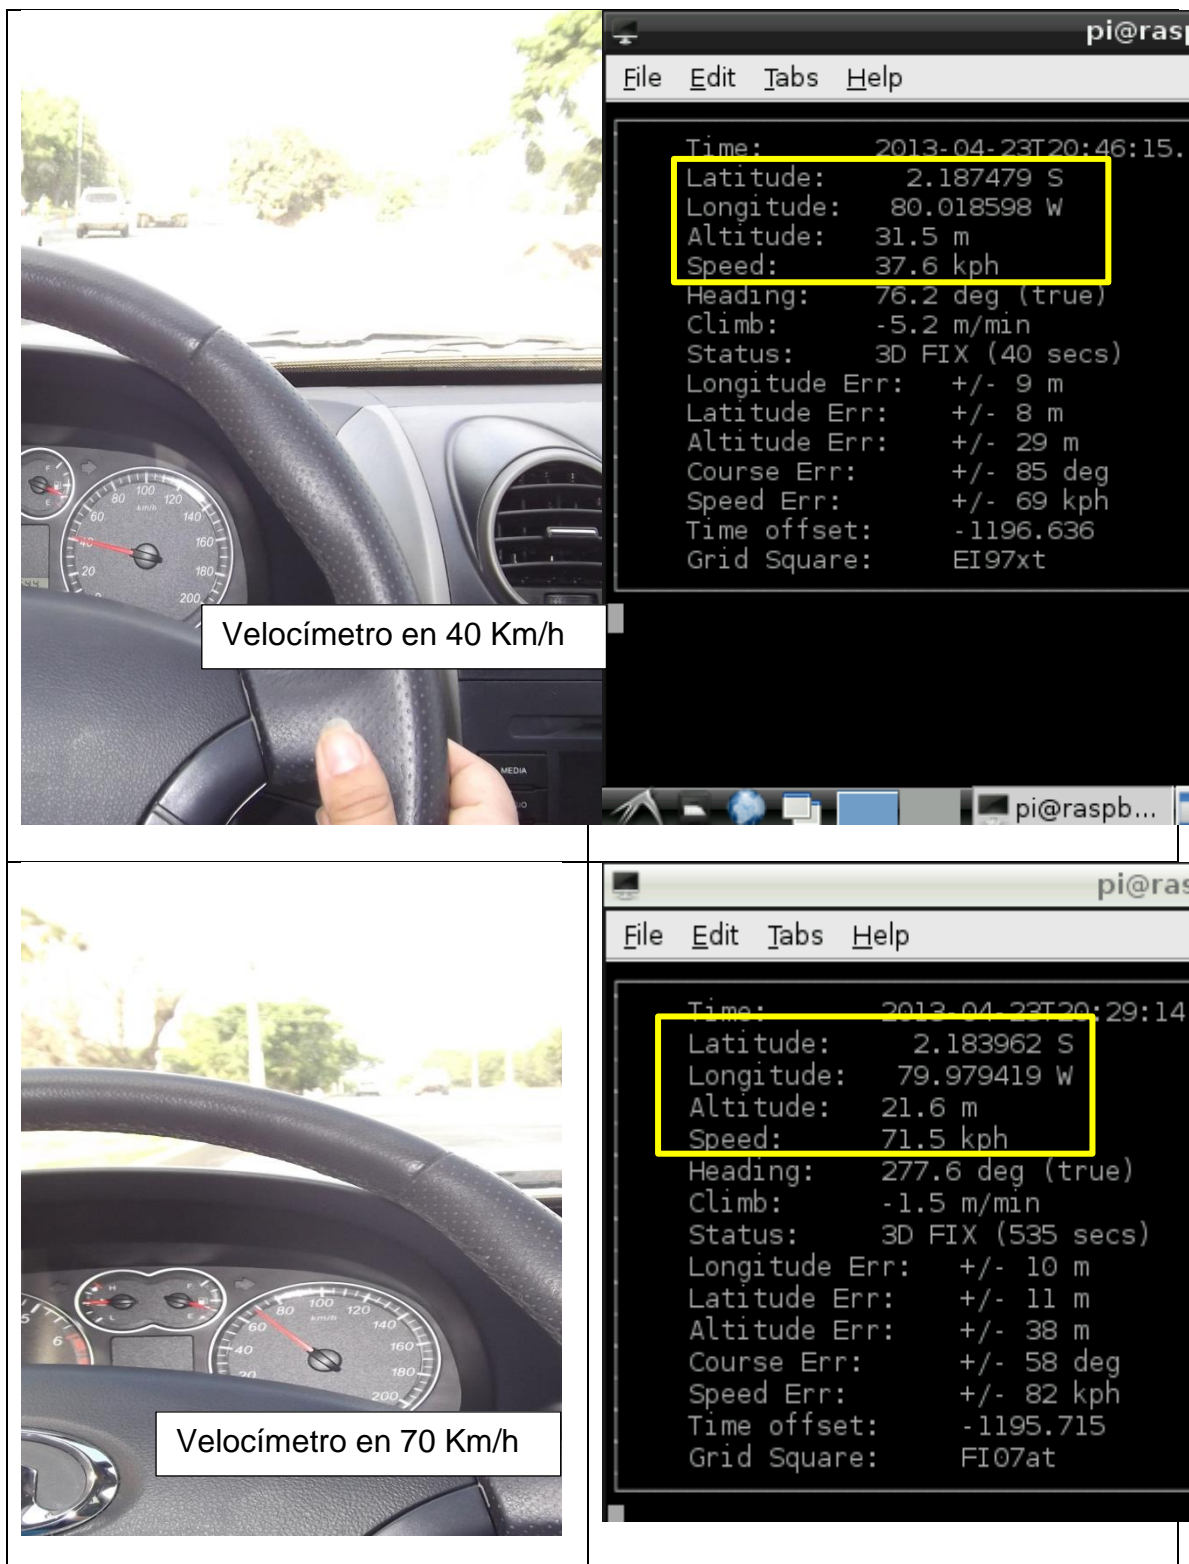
| | |
|---|---|
| 100 120 80 140 60 160 40 180 20 200 km/h F E MEDIA Velocímetro en 40 Km/h | pi@ras File Edit Tabs Help Time: 2013-04-23T20:46:15. Latitude: 2.187479 S Longitude: 80.018598 W Altitude: 31.5 m Speed: 37.6 kph Heading: 76.2 deg (true) Climb: -5.2 m/min Status: 3D FIX (40 secs) Longitude Err: +/- 9 m Latitude Err: +/- 8 m Altitude Err: +/- 29 m Course Err: +/- 85 deg Speed Err: +/- 69 kph Time offset: -1196.636 Grid Square: EI97xt pi@raspb... |
| 100 120 80 140 60 160 40 180 20 200 km/h 5 6 F E Velocímetro en 70 Km/h | pi@ras File Edit Tabs Help Time: 2013-04-23T20:29:14 Latitude: 2.183962 S Longitude: 79.979419 W Altitude: 21.6 m Speed: 71.5 kph Heading: 277.6 deg (true) Climb: -1.5 m/min Status: 3D FIX (535 secs) Longitude Err: +/- 10 m Latitude Err: +/- 11 m Altitude Err: +/- 38 m Course Err: +/- 58 deg Speed Err: +/- 82 kph Time offset: -1195.715 Grid Square: FI07at |